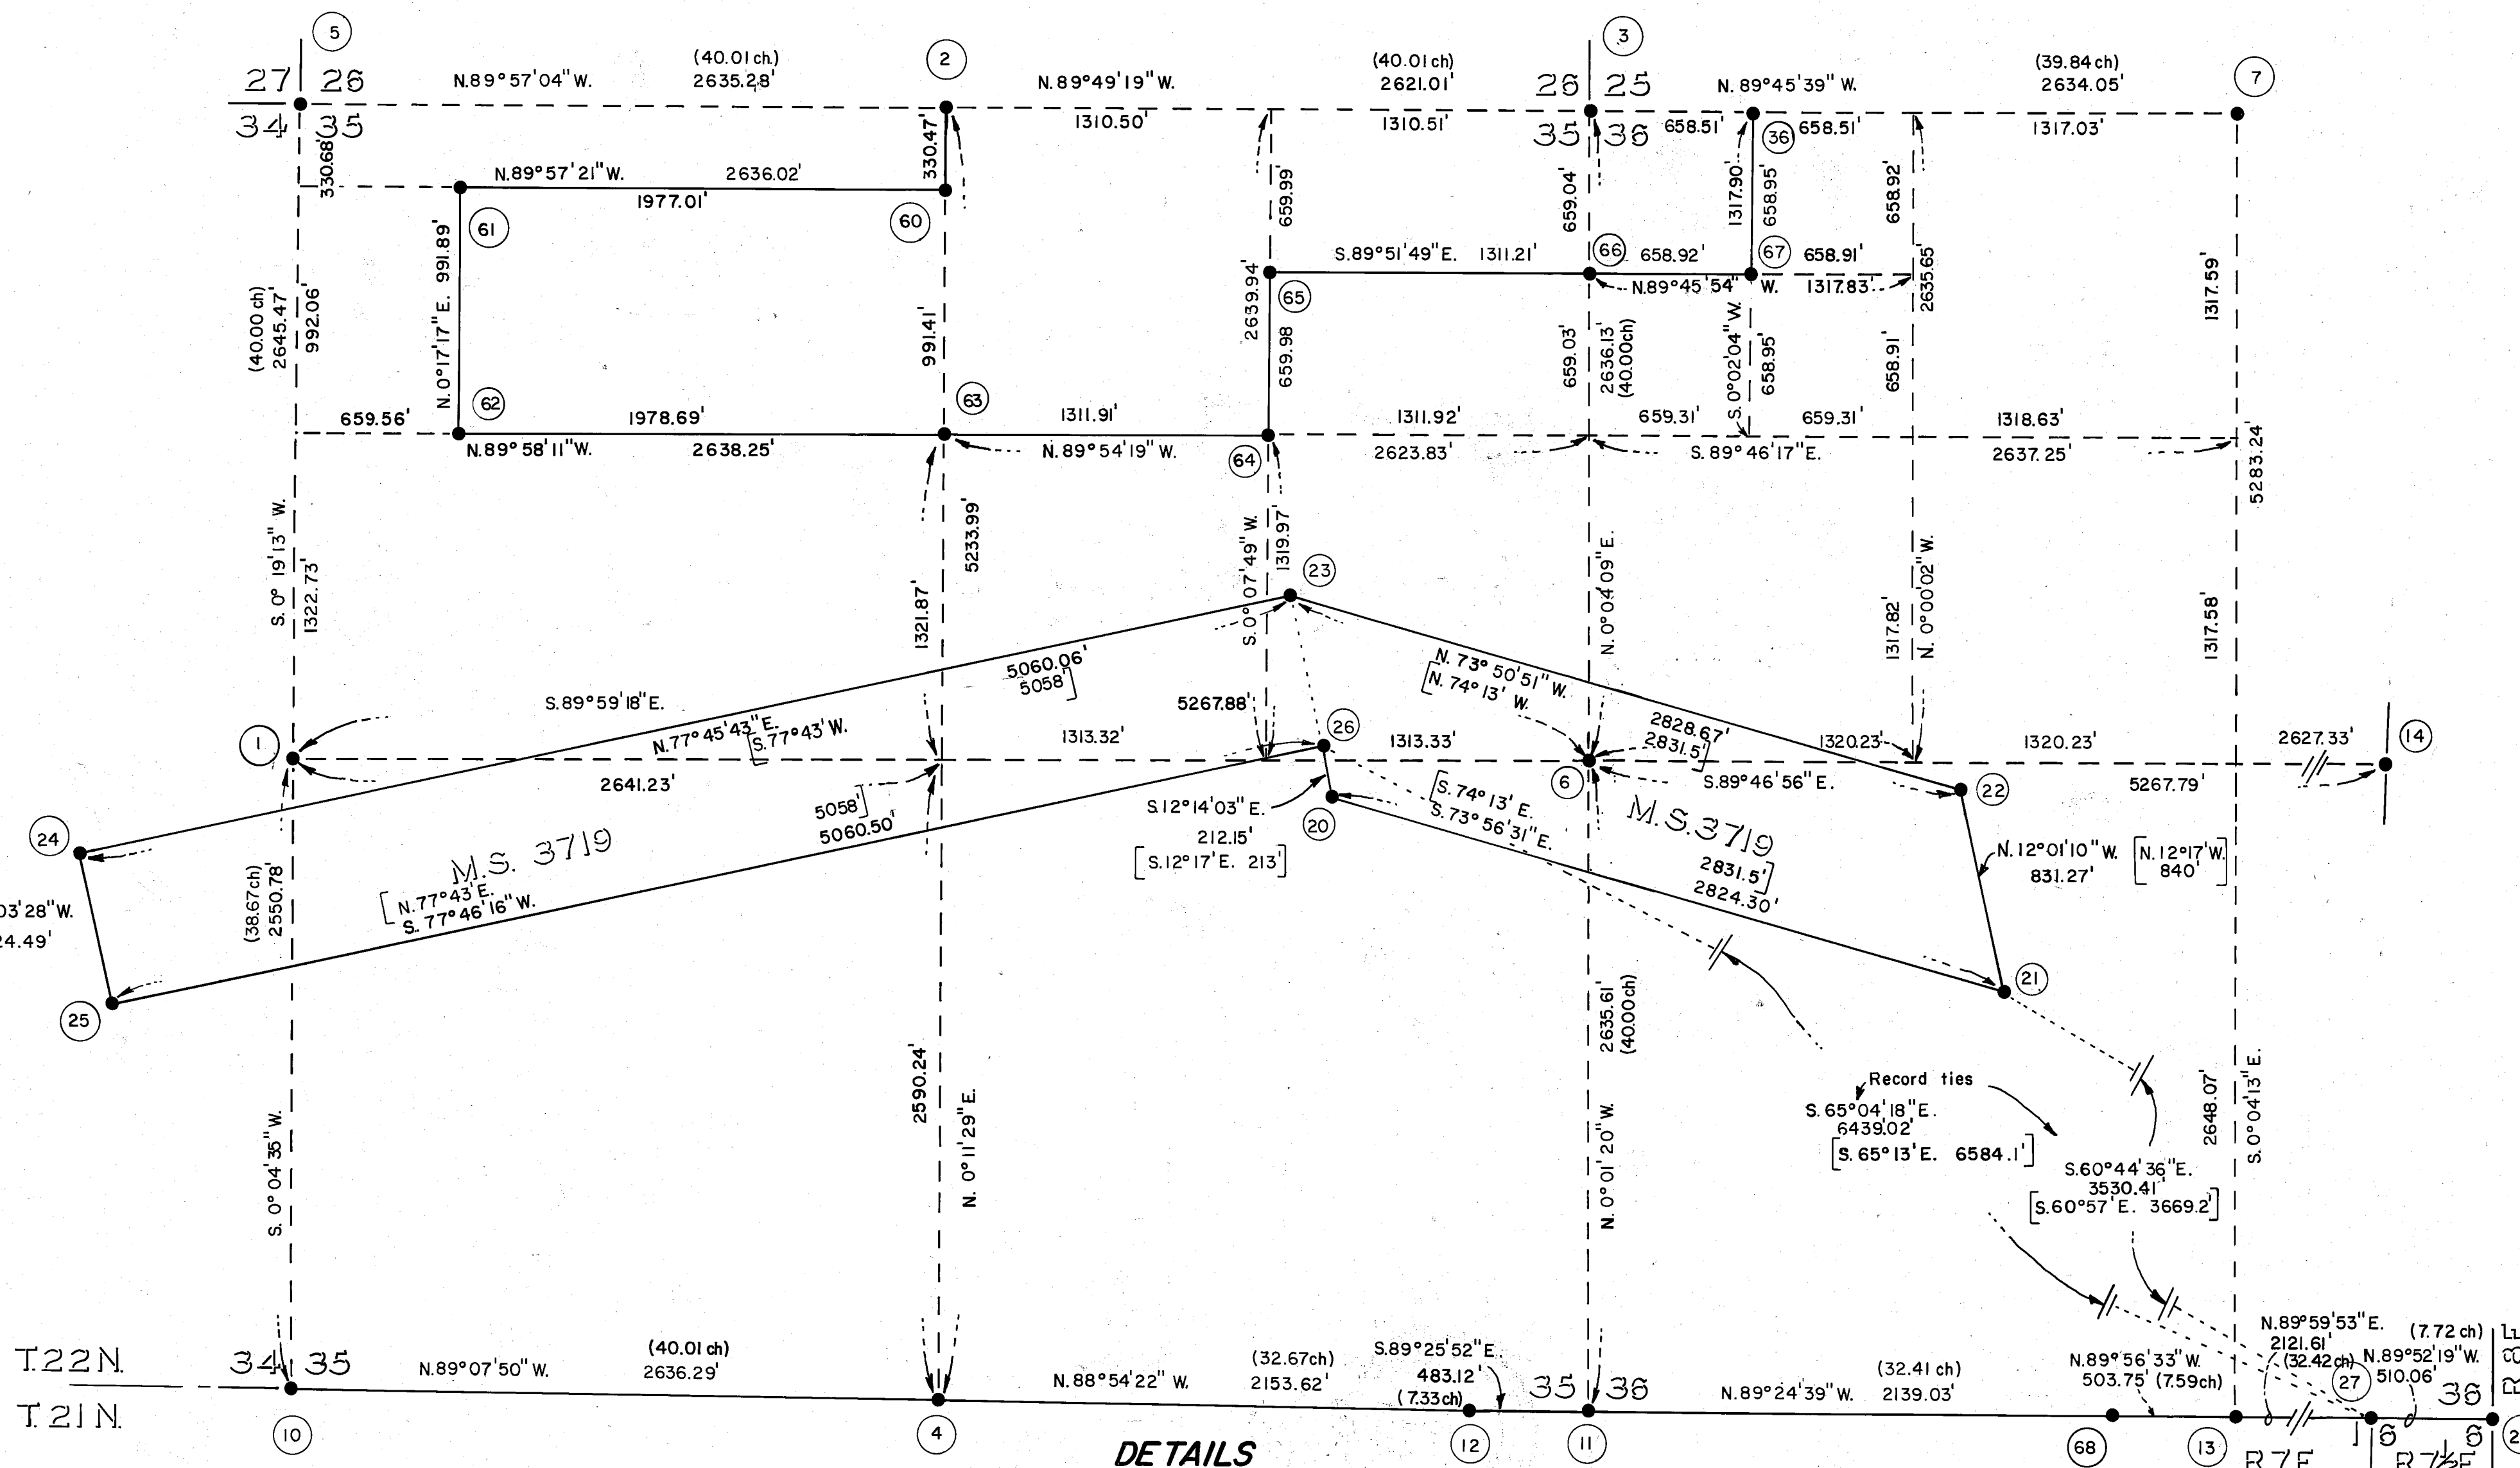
5
27 26
34 35
N.89°57'04"W.
(40.01 ch.)
2635.28'
2
N.89°49'19"W.
(40.01 ch)
2621.01'
3
26 25
35 36
N.89°45'39"W.
(39.84 ch)
2634.05'
7
1310.50'
1310.51'
658.51'
36
658.51'
1317.03'
330.68'
N.89°57'21"W.
2636.02'
330.47'
1977.01'
60
61
659.99
659.04
1317.90
658.95
658.92
S.89°51'49"E.
1311.21'
66
658.92'
67
658.91'
2635.65
1317.59
N.89°45'54" W.
1317.83'
(40.00 ch)
2645.47'
992.06'
N.0°17'17"E. 991.89'
991.41'
2639.94'
65
659.98
659.03'
2636.13'
(40.00ch)
S.0°02'04"W.
658.95'
658.91'
62
63
659.56'
1978.69'
1311.91'
1311.92'
659.31'
659.31'
1318.63'
N.89°58'11"W.
2638.25'
N.89°54'19"W.
64
2623.83'
S.89°46'17"E.
2637.25'
5283.24
S.0°19'13"W.
1322.73'
5233.99'
1321.87'
S.0°07'49"W.
1319.97
23
N.0°04'09"E.
1317.82'
N.0°00'02"W.
1317.58'
5060.06'
5058'
N.73°50'51"W.
N.74°13'W.
S.89°59'18"E.
5267.88'
2828.67'
2831.5'
1320.23'
1320.23'
2627.33'
14
1
N.77°45'43"E.
S.77°43'W.
1313.32'
26
1313.33'
6
S.89°46'56"E.
5267.79'
2641.23'
5058'
5060.50'
S.12°14'03"E.
212.15'
S.12°17'E. 213'
20
S.74°13'E.
S.73°56'31"E.
M.S.3719
22
24
M.S. 3719
N.77°43'E.
S.77°46'16"W.
(38.67ch)
2550.78'
2831.5'
2824.30'
N.12°01'10"W.
831.27'
N.12°17'W.
840'
03'28"W.
24.49'
21
25
2635.61'
(40.00ch)
2590.24'
N.0°11'29"E.
Record ties
S.65°04'18"E.
6439.02'
S.65°13'E. 6584.1'
S.60°44'36"E.
3530.41'
S.60°57'E. 3669.2'
2648.07'
S.0°04'13"E.
S.0°04'35"W.
N.0°01'20"W.
T.22N.
T.21N.
34 35
N.89°07'50"W.
(40.01 ch)
2636.29'
N.88°54'22"W.
(32.67ch)
2153.62'
S.89°25'52"E.
483.12'
(7.33ch)
35 36
N.89°24'39"W.
(32.41 ch)
2139.03'
N.89°56'33"W.
503.75' (7.59ch)
N.89°59'53"E.
2121.61'
(32.42ch)
(7.72 ch)
N.89°52'19"W.
510.06'
27
36
10
4
DETAILS
12
11
68
13
R7E
6
R7½E
6